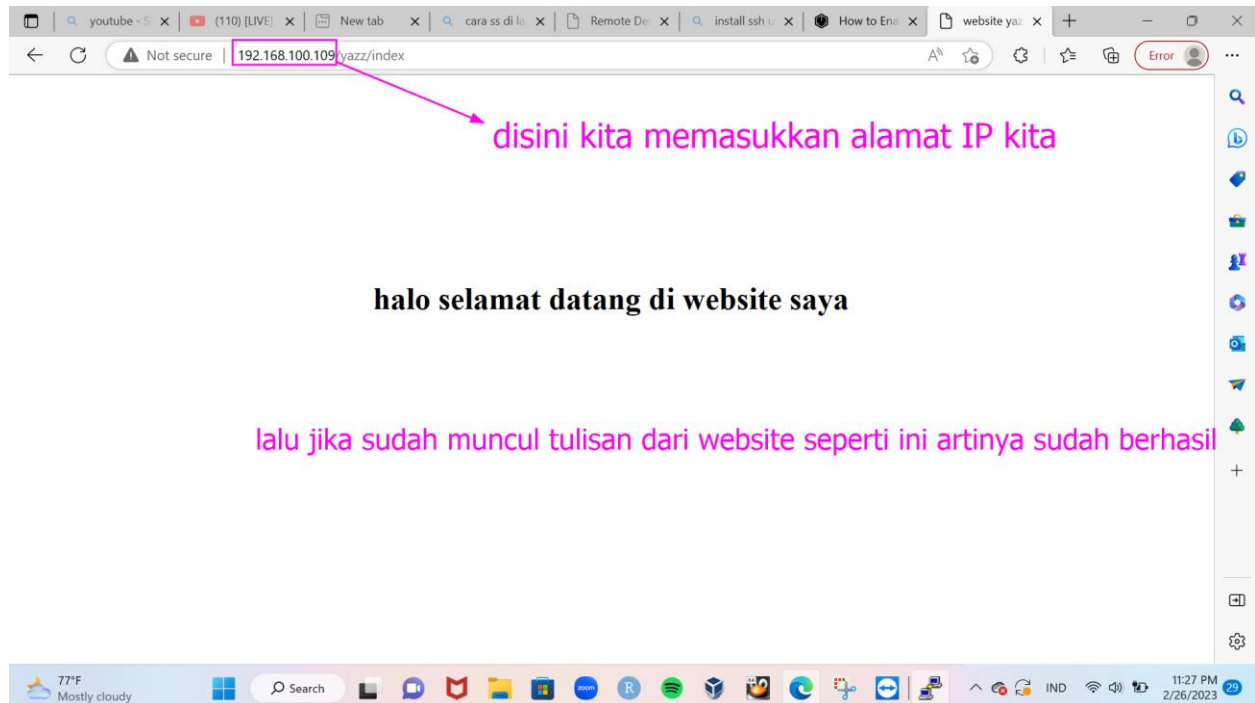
youtube - S | (110) [LIVE] | New tab | cara ss di la | Remote De | install ssh u | How to Ena | website yaz

Not secure | 192.168.100.109/yazz/index

Error

disini kita memasukkan alamat IP kita

halo selamat datang di website saya

lalu jika sudah muncul tulisan dari website seperti ini artinya sudah berhasil

77°F
Mostly cloudy

Search

IND

11:27 PM
2/26/2023

29